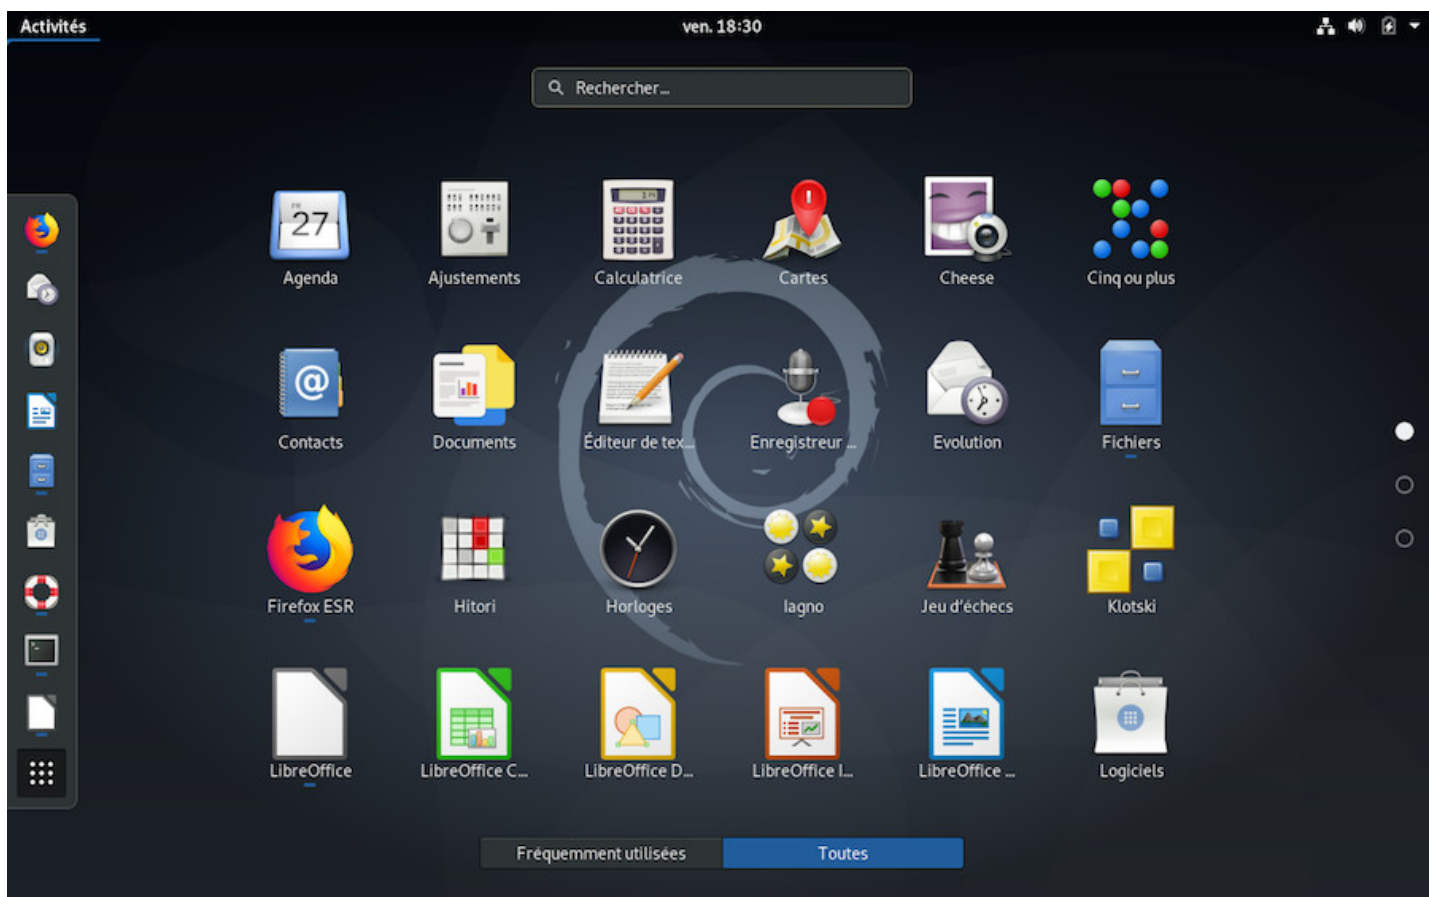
Activités
ven. 18:30

Rechercher…

27
Agenda
Ajustements
Calculatrice
Cartes
Cheese
Cinq ou plus

Contacts
Documents
Éditeur de tex…
Enregistreur …
Evolution
Fichiers

Firefox ESR
Hitori
Horloges
Iagno
Jeu d'échecs
Klotski

LibreOffice
LibreOffice C…
LibreOffice D…
LibreOffice I…
LibreOffice …
Logiciels

Fréquemment utilisées
Toutes